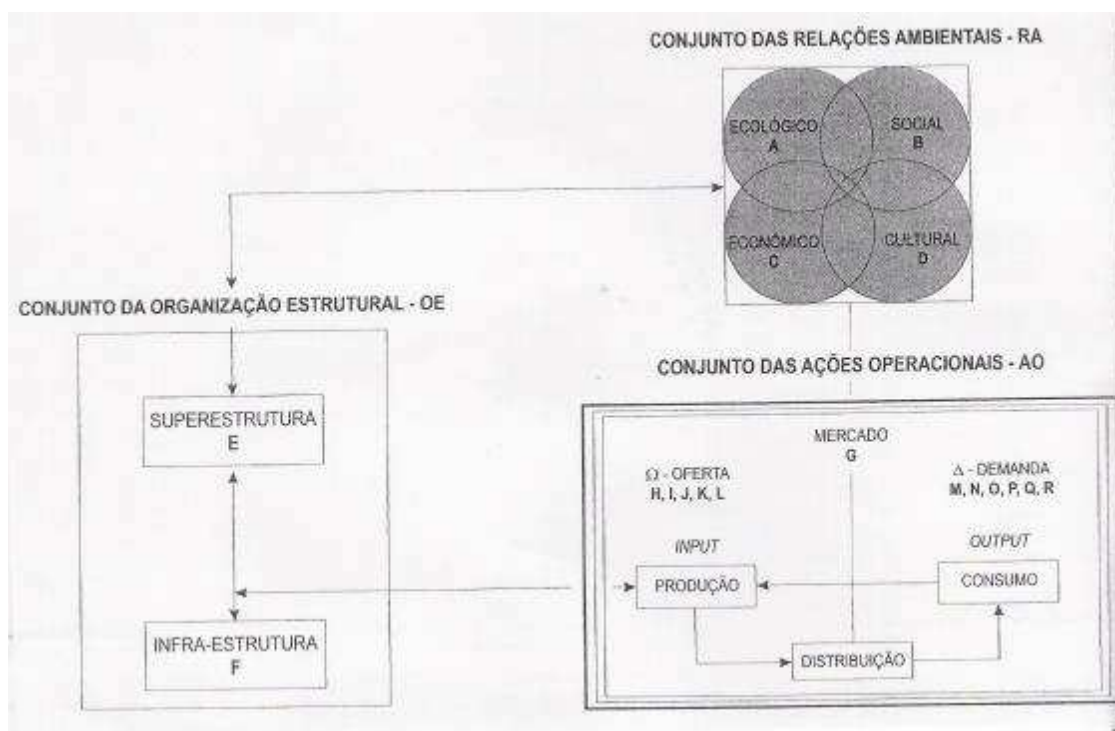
CONJUNTO DAS RELAÇÕES AMBIENTAIS - RA

ECOLÓGICO
A

SOCIAL
B

ECONÔMICO
C

CULTURAL
D

CONJUNTO DA ORGANIZAÇÃO ESTRUTURAL - OE

SUPERESTRUTURA
E

INFRA-ESTRUTURA
F

CONJUNTO DAS AÇÕES OPERACIONAIS - AO

MERCADO
G

$\Omega$ - OFERTA
H, I, J, K, L

$\Delta$ - DEMANDA
M, N, O, P, Q, R

INPUT

PRODUÇÃO

OUTPUT

CONSUMO

DISTRIBUIÇÃO